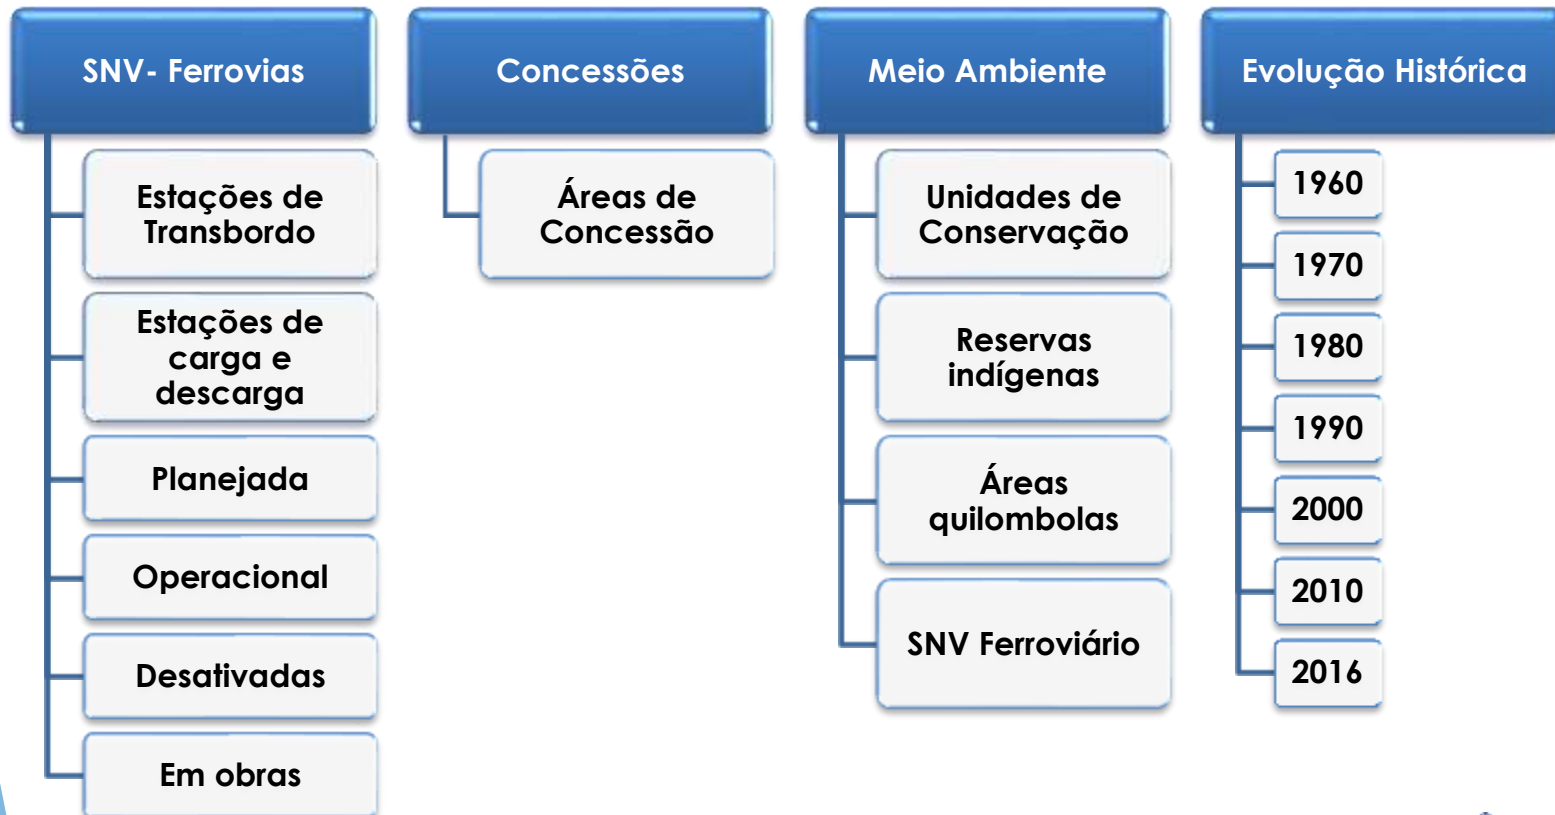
SNV- Ferrovias

Estações de Transbordo

Estações de carga e descarga

Planejada

Operacional

Desativadas

Em obras

Concessões

Áreas de Concessão

Meio Ambiente

Unidades de Conservação

Reservas indígenas

Áreas quilombolas

SNV Ferroviário

Evolução Histórica

1960

1970

1980

1990

2000

2010

2016